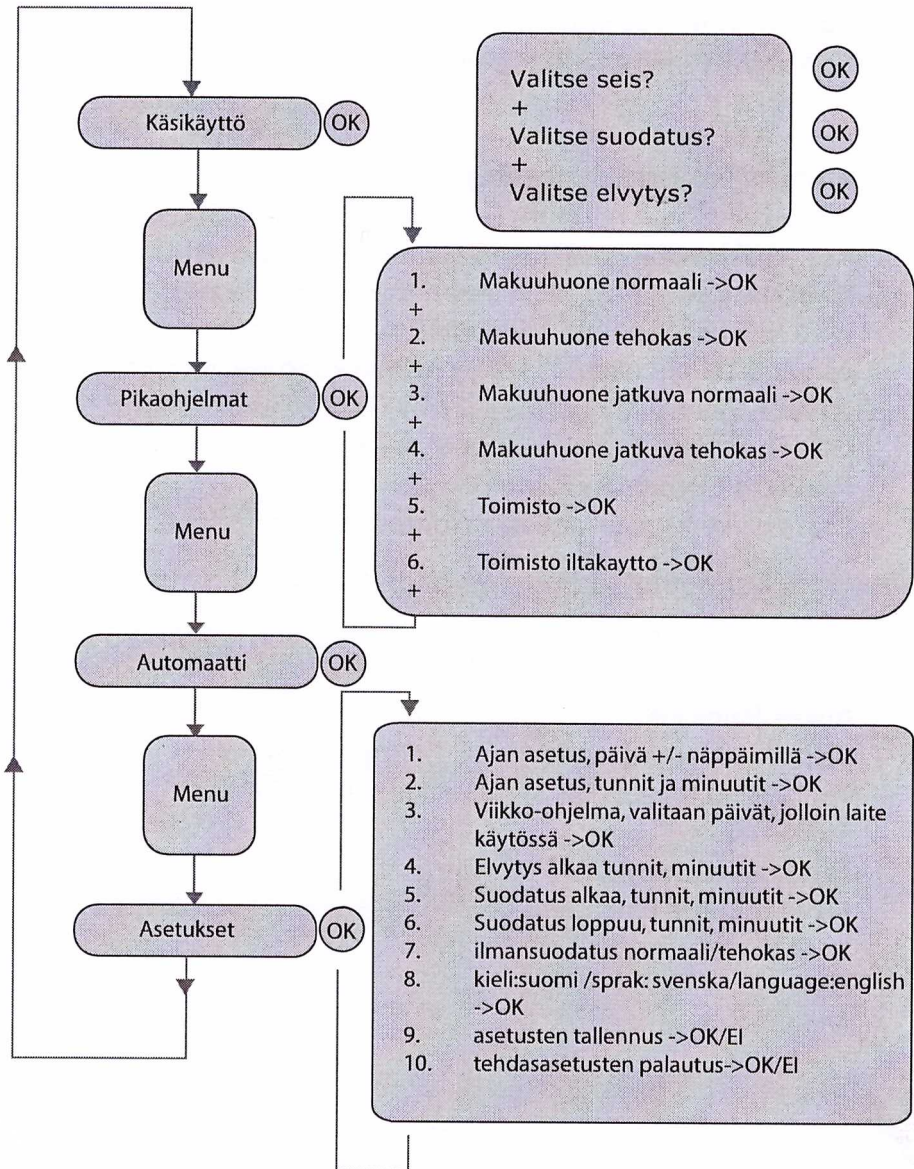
Käsikäyttö
OK

Valitse seis?
OK
+
Valitse suodatus?
OK
+
Valitse elvytys?
OK

Menu

1. Makuuhuone normaali ->OK
+
2. Makuuhuone tehokas ->OK
+
3. Makuuhuone jatkuva normaali ->OK
+
4. Makuuhuone jatkuva tehokas ->OK
+
5. Toimisto ->OK
+
6. Toimisto iltakaytto ->OK
+

Pikaohjelmat
OK

Menu

Automaatti
OK

Menu

Asetukset
OK

1. Ajan asetus, päivä +/- näppäimillä ->OK
2. Ajan asetus, tunnit ja minuutit ->OK
3. Viikko-ohjelma, valitaan päivät, jolloin laite käytössä ->OK
4. Elvytys alkaa tunnit, minuutit ->OK
5. Suodatus alkaa, tunnit, minuutit ->OK
6. Suodatus loppuu, tunnit, minuutit ->OK
7. ilmansuodatus normaali/tehokas ->OK
8. kieli:suomi /sprak: svenska/language:english ->OK
9. asetusten tallennus ->OK/EI
10. tehdasasetusten palautus->OK/EI